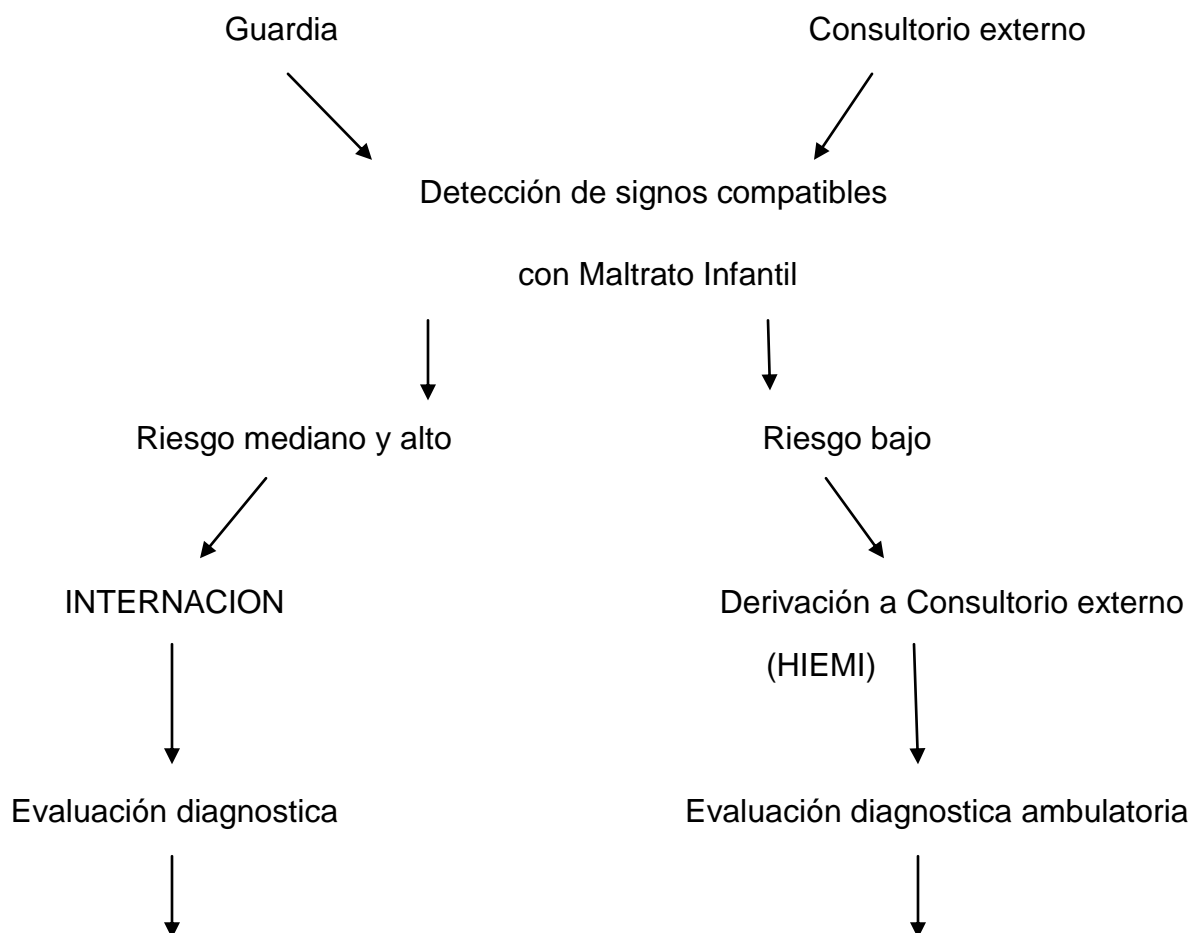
Guardia

Consultorio externo

Detección de signos compatibles

con Maltrato Infantil

Riesgo mediano y alto

Riesgo bajo

INTERNACION

Derivación a Consultorio externo (HIEMI)

Evaluación diagnostica

Evaluación diagnostica ambulatoria